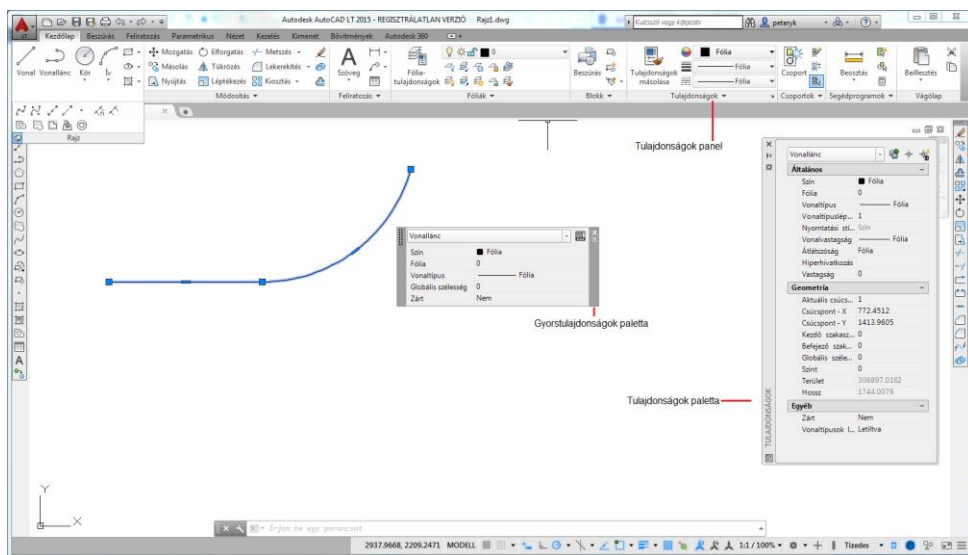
Autodesk AutoCAD LT 2015 - REGISZTRÁLATLAN VERZIÓ Rajz1.dwg
Kulcsszó vagy kifejezés
peteryk
Kezdőlap Beszúrás Feliratozás Parametrikus Nézet Kezelés Kimenet Bővítmények Autodesk 360
Vonal Vonallánc Kör Ív
Mozgatás Elforgatás Metszés
Másolás Tükrözés Lekerekítés
Nyújtás Léptékezés Kiosztás
Módosítás
Szöveg
Feliratozás
Fólia-tulajdonságok
Fóliák
Beszúrás
Blokk
Tulajdonságok másolása
Fólia
Fólia
Fólia
Tulajdonságok
Csoport
Csoportok
Beosztás
Segédprogramok
Beillesztés
Vágólap
Rajz
Tulajdonságok panel
Vonallánc
Szín Fólia
Fólia 0
Vonaltípus Fólia
Globális szélesség 0
Zárt Nem
Gyorstulajdonságok paletta
Vonallánc
Általános
Szín Fólia
Fólia 0
Vonaltípus Fólia
Vonaltípuslép... 1
Nyomtatási stí... Szín
Vonalvastagság Fólia
Átlátszóság Fólia
Hiperhivatkozás
Vastagság 0
Geometria
Aktuális csúcs... 1
Csúcspont - X 772.4512
Csúcspont - Y 1413.9605
Kezdő szakasz... 0
Befejező szak... 0
Globális széle... 0
Szint 0
Terület 306897.0162
Hossz 1744.0079
Egyéb
Zárt Nem
Vonaltípusok l... Letiltva
TULAJDONSÁGOK
Tulajdonságok paletta
Írjon be egy parancsot
2937.9668, 2209.2471 MODELL
1:1 / 100%
Tizedes